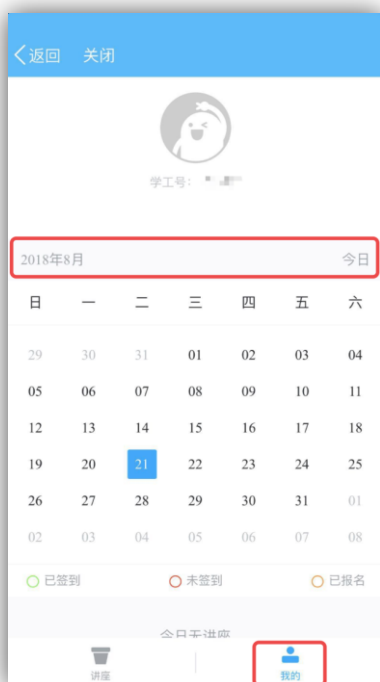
返回 关闭

学工号：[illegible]

2018年8月 今日

| 日 | 一 | 二 | 三 | 四 | 五 | 六 |
|---|---|---|---|---|---|---|
| 29 | 30 | 31 | 01 | 02 | 03 | 04 |
| 05 | 06 | 07 | 08 | 09 | 10 | 11 |
| 12 | 13 | 14 | 15 | 16 | 17 | 18 |
| 19 | 20 | 21 | 22 | 23 | 24 | 25 |
| 26 | 27 | 28 | 29 | 30 | 31 | 01 |
| 02 | 03 | 04 | 05 | 06 | 07 | 08 |

已签到 未签到 已报名

今日无讲座

讲座 我的